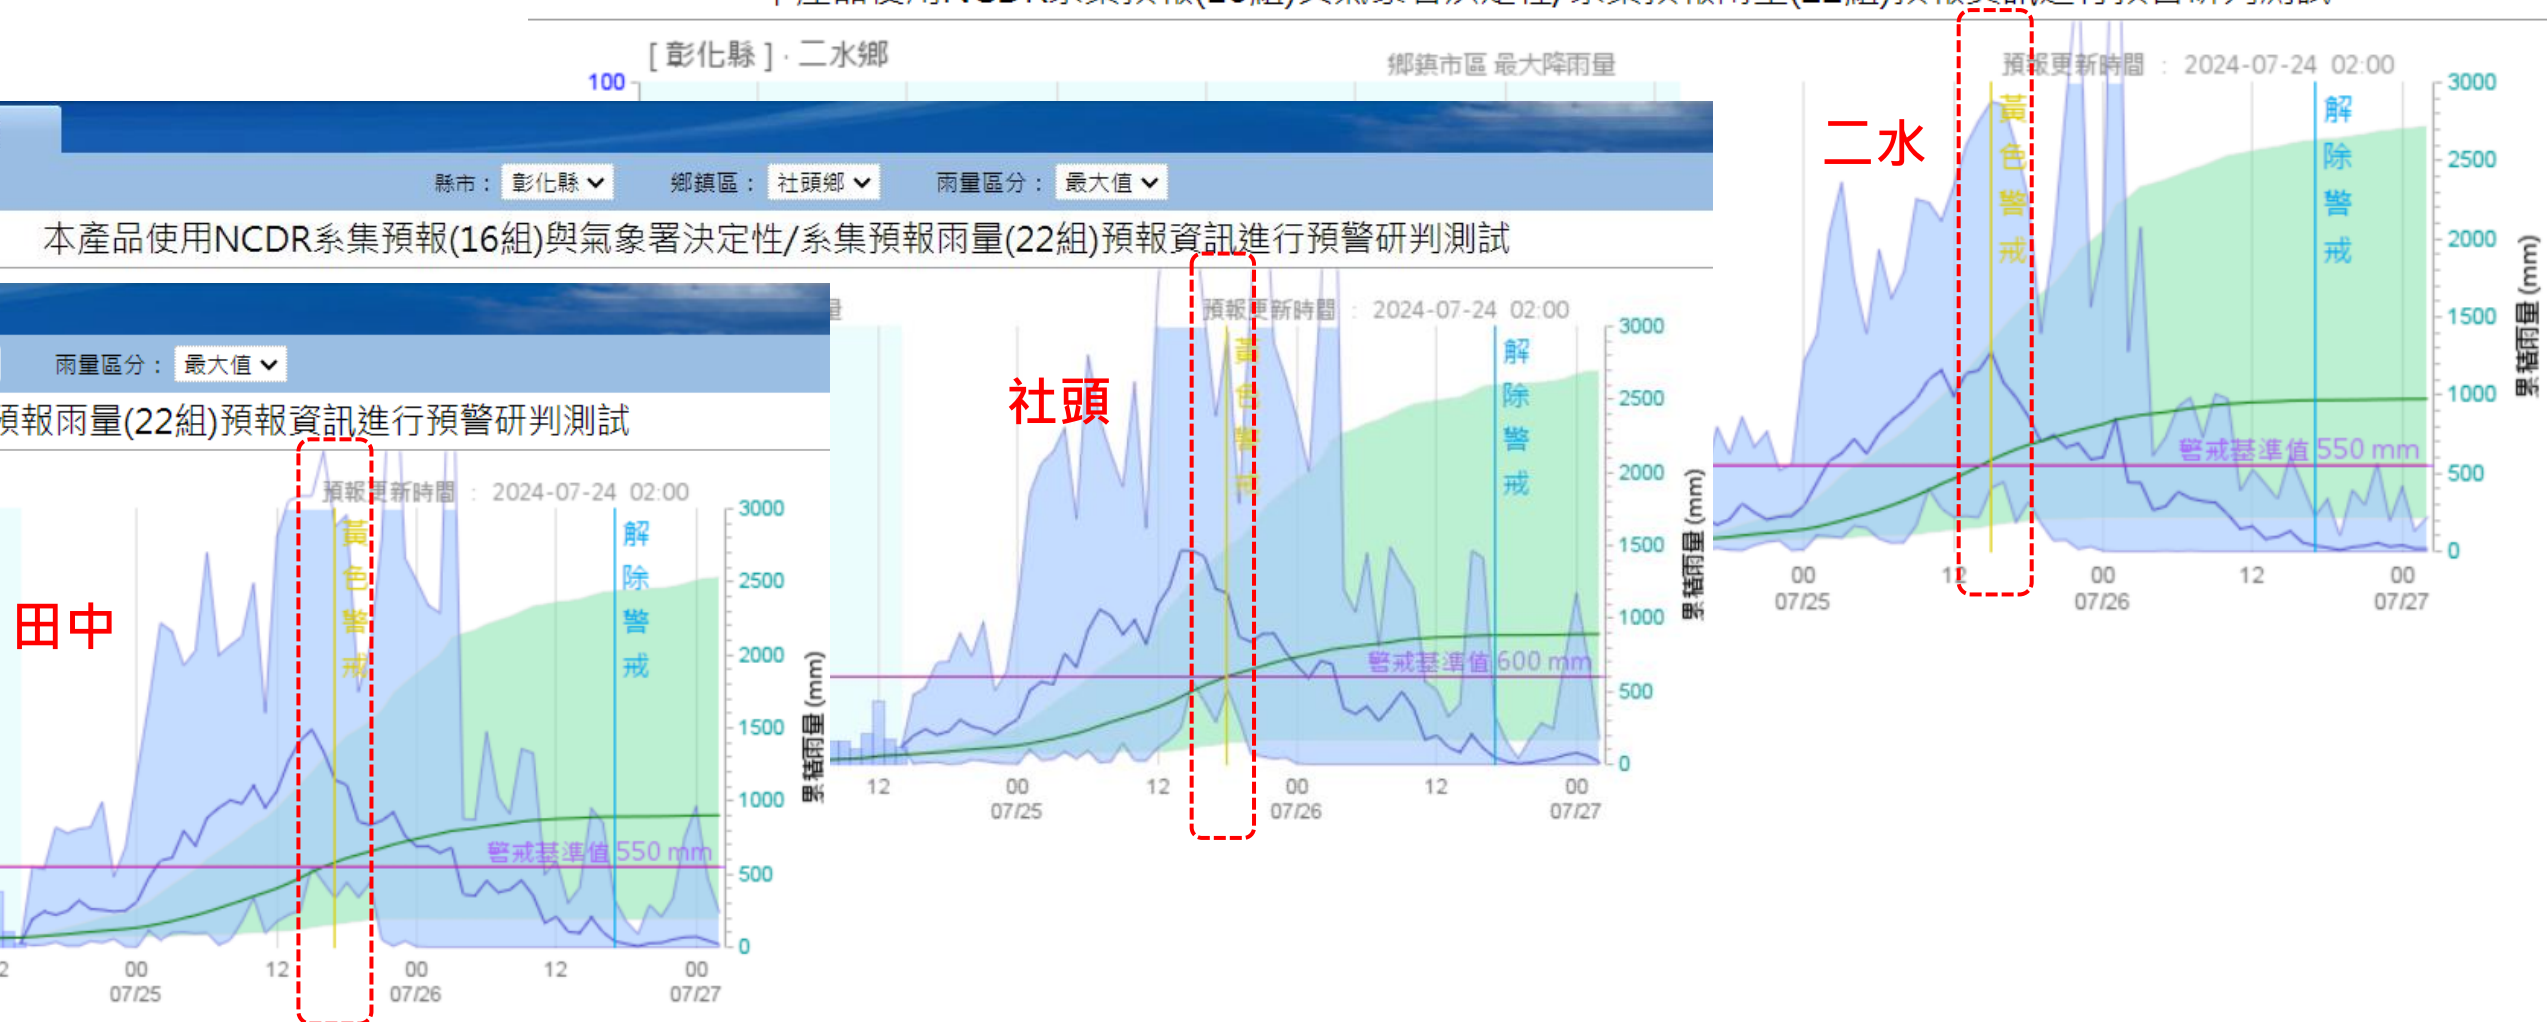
[ 彰化縣 ] · 二水鄉

鄉鎮市區 最大降雨量

100

縣市： 彰化縣
鄉鎮區： 社頭鄉
雨量區分： 最大值

本產品使用NCDR系集預報(16組)與氣象署決定性/系集預報雨量(22組)預報資訊進行預警研判測試

二水

預報更新時間 ： 2024-07-24 02:00

黃色警戒

解除警戒

警戒基準值 550 mm

3000
2500
2000
1500
1000
500
0

累積雨量 (mm)

00 07/25
12
00 07/26
12
00 07/27

社頭

預報更新時間 ： 2024-07-24 02:00

黃色警戒

解除警戒

警戒基準值 600 mm

3000
2500
2000
1500
1000
500
0

累積雨量 (mm)

12
00 07/25
12
00 07/26
12
00 07/27

雨量區分： 最大值

預報雨量(22組)預報資訊進行預警研判測試

田中

預報更新時間 ： 2024-07-24 02:00

黃色警戒

解除警戒

警戒基準值 550 mm

3000
2500
2000
1500
1000
500
0

累積雨量 (mm)

2
00 07/25
12
00 07/26
12
00 07/27